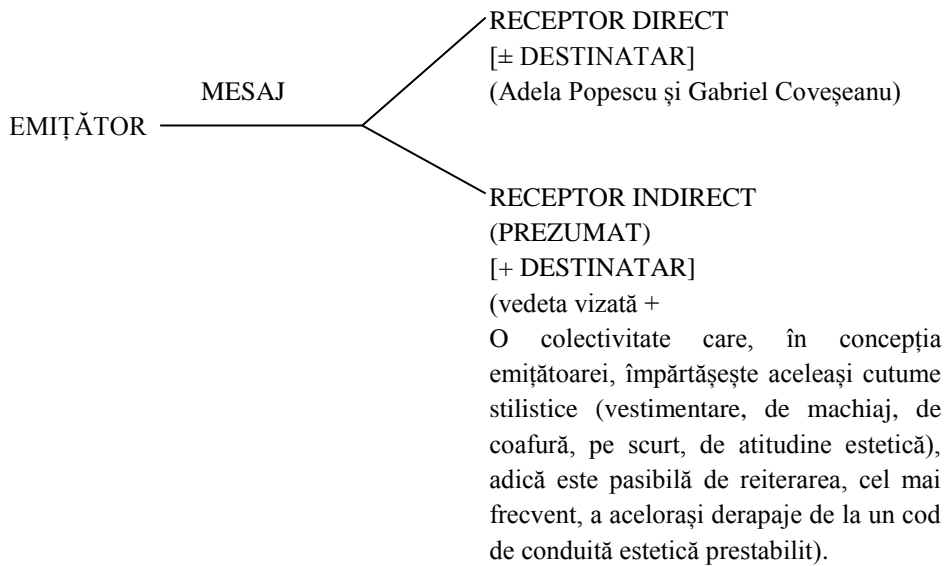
EMIȚĂTOR

MESAJ

RECEPTOR DIRECT
[± DESTINATAR]
(Adela Popescu şi Gabriel Coveşeanu)

RECEPTOR INDIRECT
(PREZUMAT)
[+ DESTINATAR]
(vedeta vizată +
O colectivitate care, în concepția emițătoarei, împărtăşeşte aceleaşi cutume stilistice (vestimentare, de machiaj, de coafură, pe scurt, de atitudine estetică), adică este pasibilă de reiterarea, cel mai frecvent, a aceloraşi derapaje de la un cod de conduită estetică prestabilit).